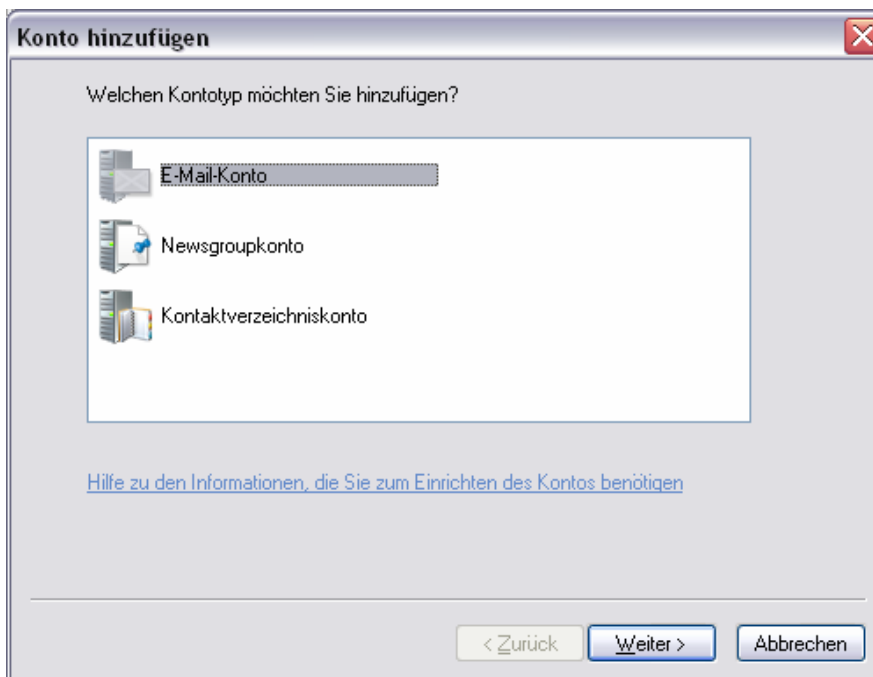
Konto hinzufügen

Welchen Kontotyp möchten Sie hinzufügen?

E-Mail-Konto

Newsgroupkonto

Kontaktverzeichniskonto

Hilfe zu den Informationen, die Sie zum Einrichten des Kontos benötigen

< Zurück

Weiter >

Abbrechen